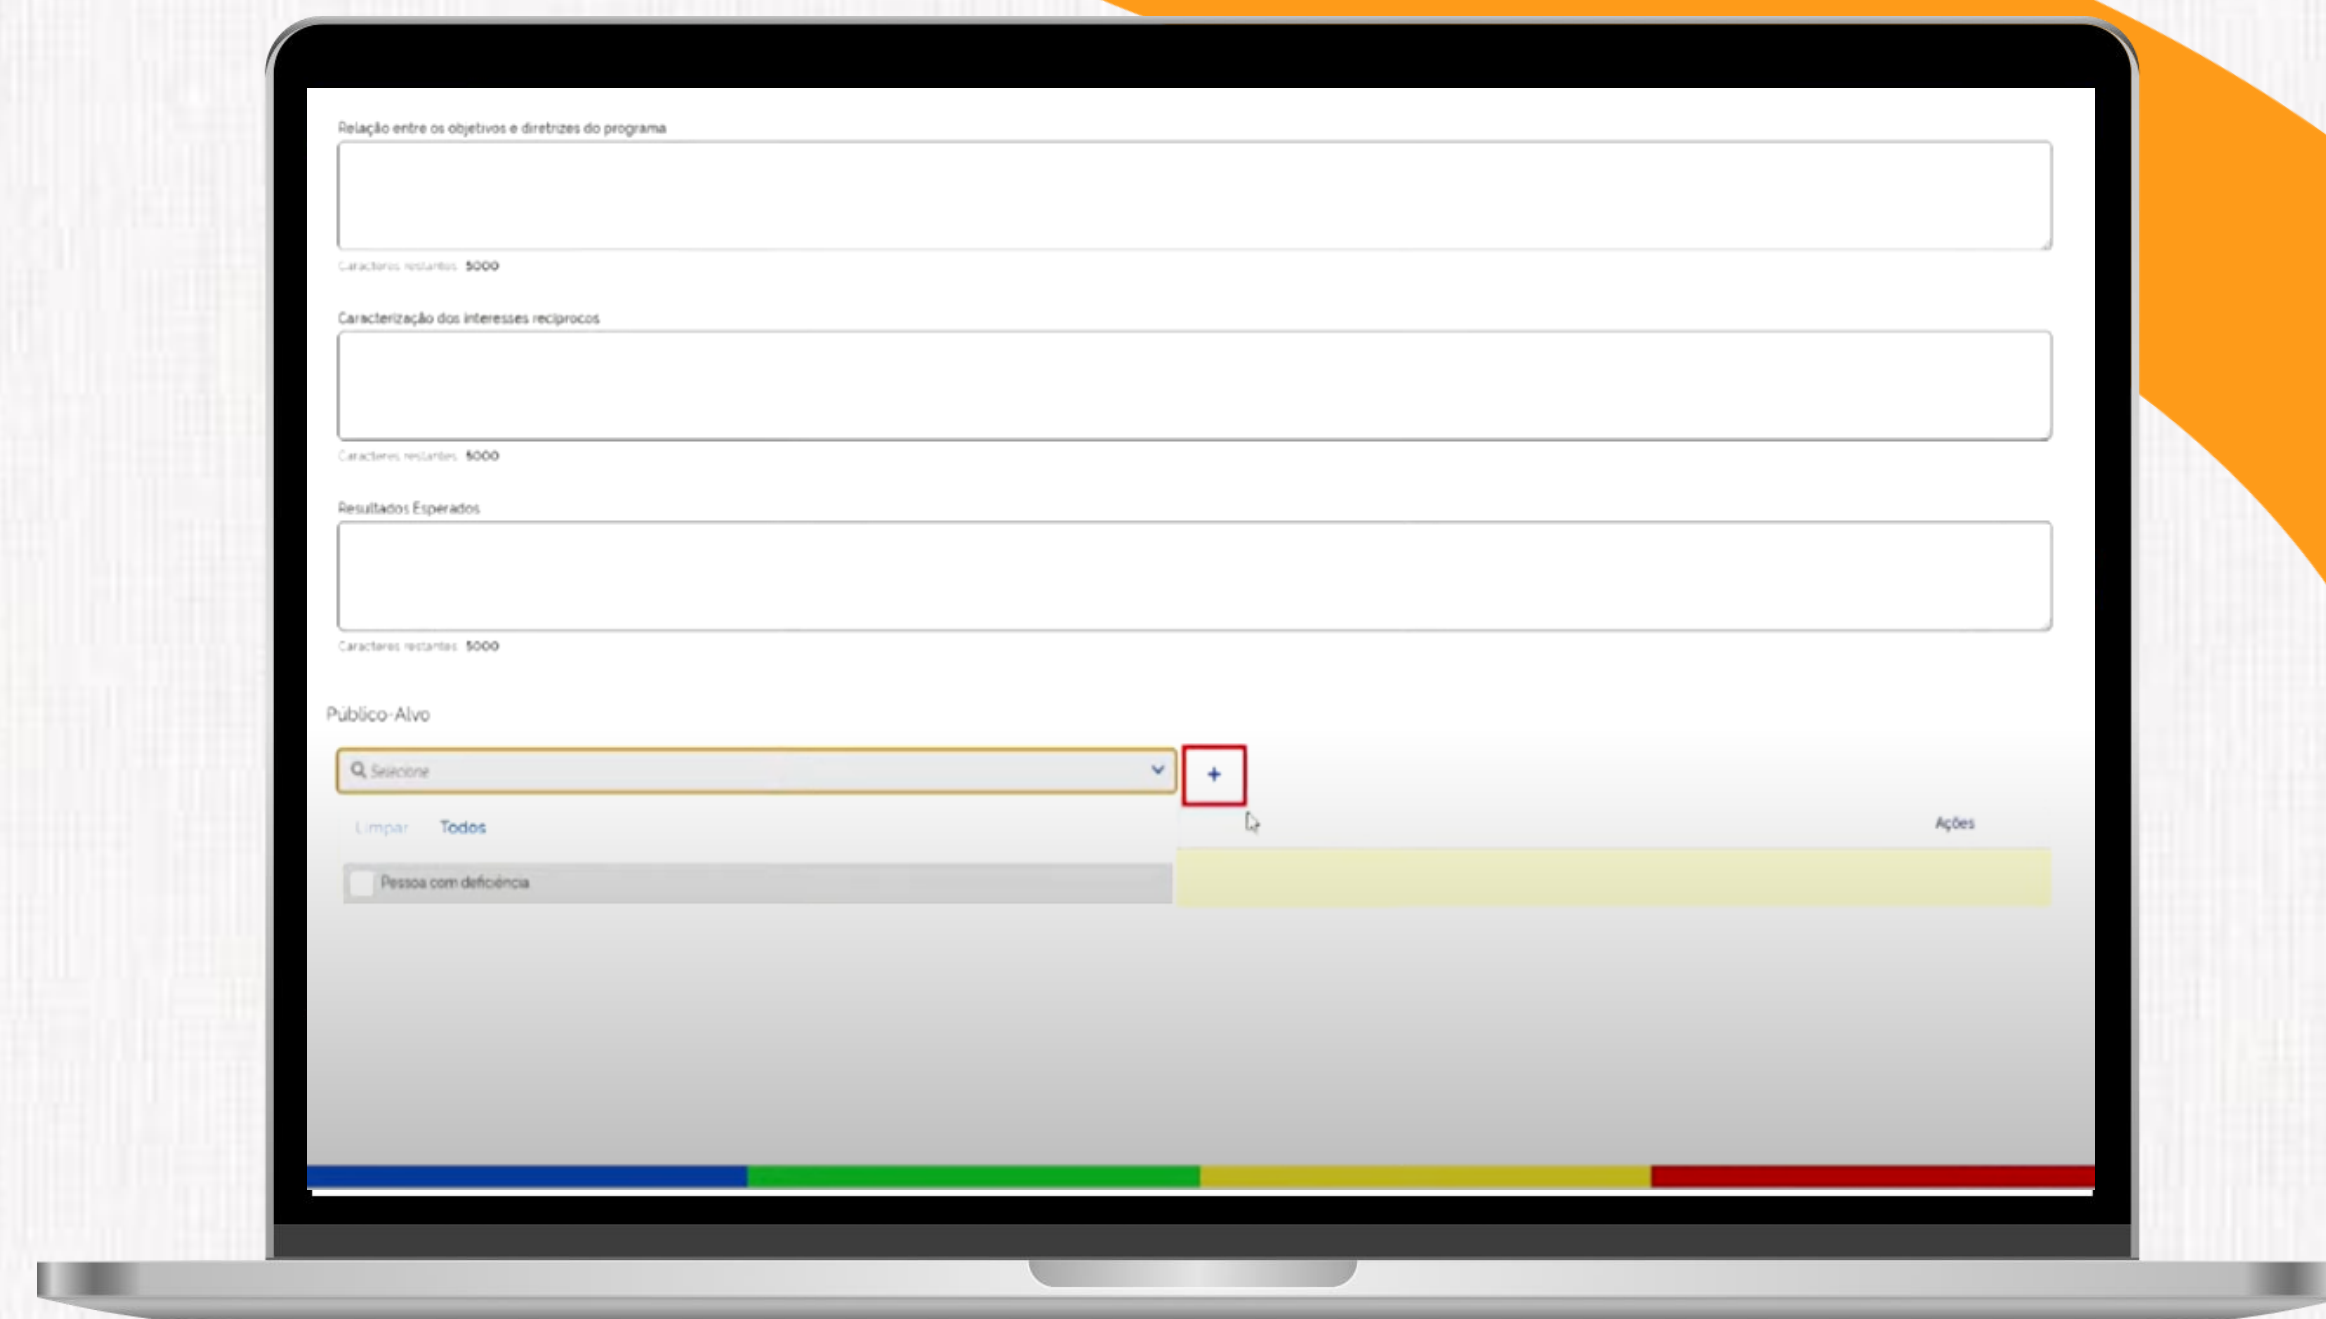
Relação entre os objetivos e diretrizes do programa

Caracteres restantes 5000

Caracterização dos interesses recíprocos

Caracteres restantes 5000

Resultados Esperados

Caracteres restantes 5000

Público-Alvo

Selecione

+

Limpar Todos

Ações

Pessoa com deficiência